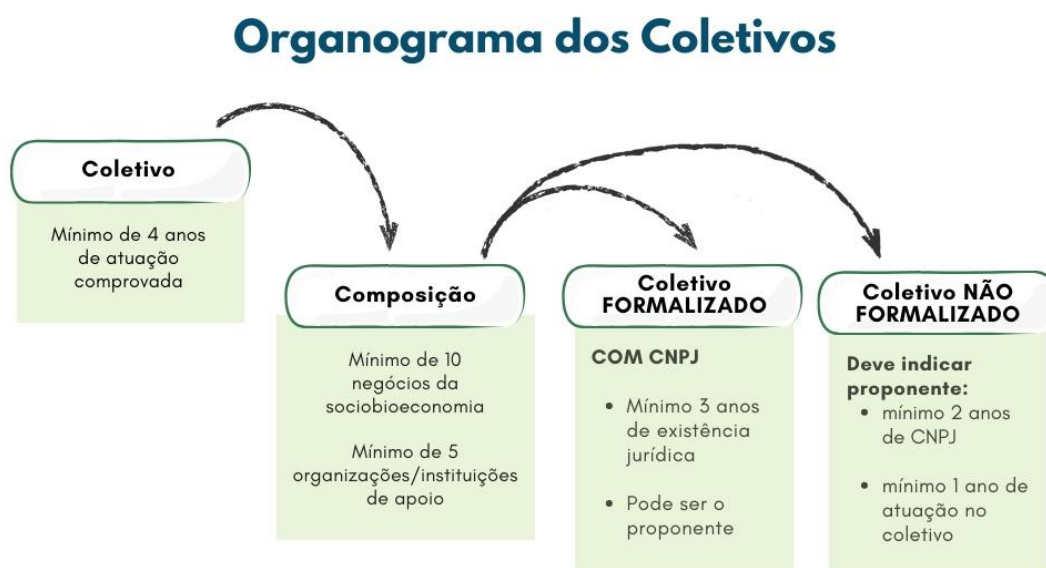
Organograma dos Coletivos

Coletivo

Mínimo de 4 anos de atuação comprovada

Composição

Mínimo de 10 negócios da sociobioeconomia

Mínimo de 5 organizações/instituições de apoio

Coletivo FORMALIZADO

COM CNPJ

- Mínimo 3 anos de existência jurídica
- Pode ser o proponente

Coletivo NÃO FORMALIZADO

Deve indicar proponente:

- mínimo 2 anos de CNPJ
- mínimo 1 ano de atuação no coletivo